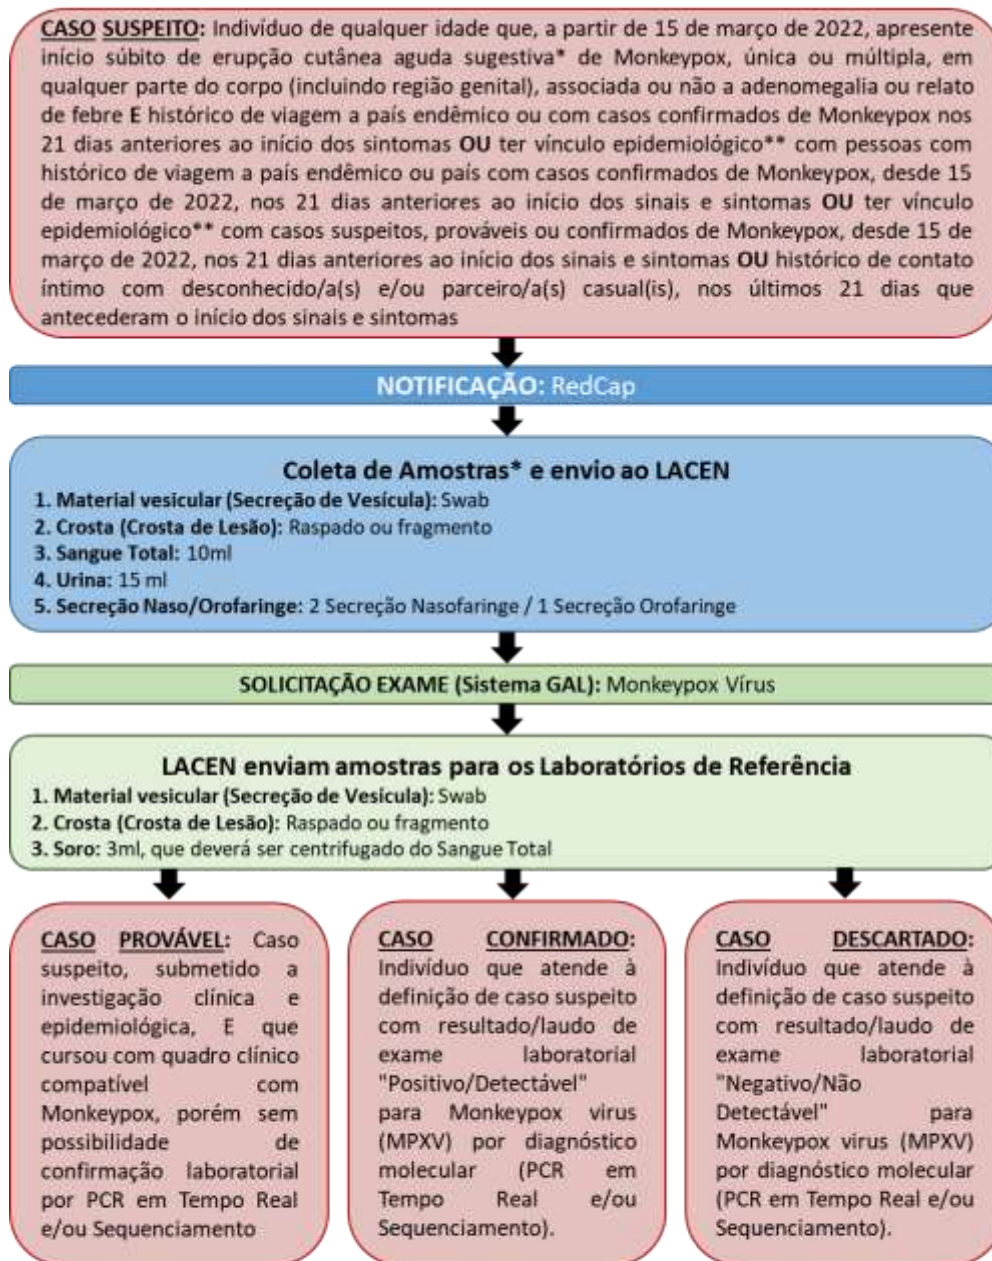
CASO SUSPEITO: Indivíduo de qualquer idade que, a partir de 15 de março de 2022, apresente início súbito de erupção cutânea aguda sugestiva* de Monkeypox, única ou múltipla, em qualquer parte do corpo (incluindo região genital), associada ou não a adenomegalia ou relato de febre E histórico de viagem a país endêmico ou com casos confirmados de Monkeypox nos 21 dias anteriores ao início dos sintomas OU ter vínculo epidemiológico** com pessoas com histórico de viagem a país endêmico ou país com casos confirmados de Monkeypox, desde 15 de março de 2022, nos 21 dias anteriores ao início dos sinais e sintomas OU ter vínculo epidemiológico** com casos suspeitos, prováveis ou confirmados de Monkeypox, desde 15 de março de 2022, nos 21 dias anteriores ao início dos sinais e sintomas OU histórico de contato íntimo com desconhecido/a(s) e/ou parceiro/a(s) casual(is), nos últimos 21 dias que antecederam o início dos sinais e sintomas

NOTIFICAÇÃO: RedCap

Coleta de Amostras* e envio ao LACEN
1. Material vesicular (Secreção de Vesícula): Swab
2. Crosta (Crosta de Lesão): Raspado ou fragmento
3. Sangue Total: 10ml
4. Urina: 15 ml
5. Secreção Naso/Orofaringe: 2 Secreção Nasofaringe / 1 Secreção Orofaringe

SOLICITAÇÃO EXAME (Sistema GAL): Monkeypox Vírus

LACEN enviam amostras para os Laboratórios de Referência
1. Material vesicular (Secreção de Vesícula): Swab
2. Crosta (Crosta de Lesão): Raspado ou fragmento
3. Soro: 3ml, que deverá ser centrifugado do Sangue Total

CASO PROVÁVEL: Caso suspeito, submetido a investigação clínica e epidemiológica, E que cursou com quadro clínico compatível com Monkeypox, porém sem possibilidade de confirmação laboratorial por PCR em Tempo Real e/ou Sequenciamento

CASO CONFIRMADO: Indivíduo que atende à definição de caso suspeito com resultado/laudo de exame laboratorial "Positivo/Detectável" para Monkeypox virus (MPXV) por diagnóstico molecular (PCR em Tempo Real e/ou Sequenciamento).

CASO DESCARTADO: Indivíduo que atende à definição de caso suspeito com resultado/laudo de exame laboratorial "Negativo/Não Detectável" para Monkeypox virus (MPXV) por diagnóstico molecular (PCR em Tempo Real e/ou Sequenciamento).